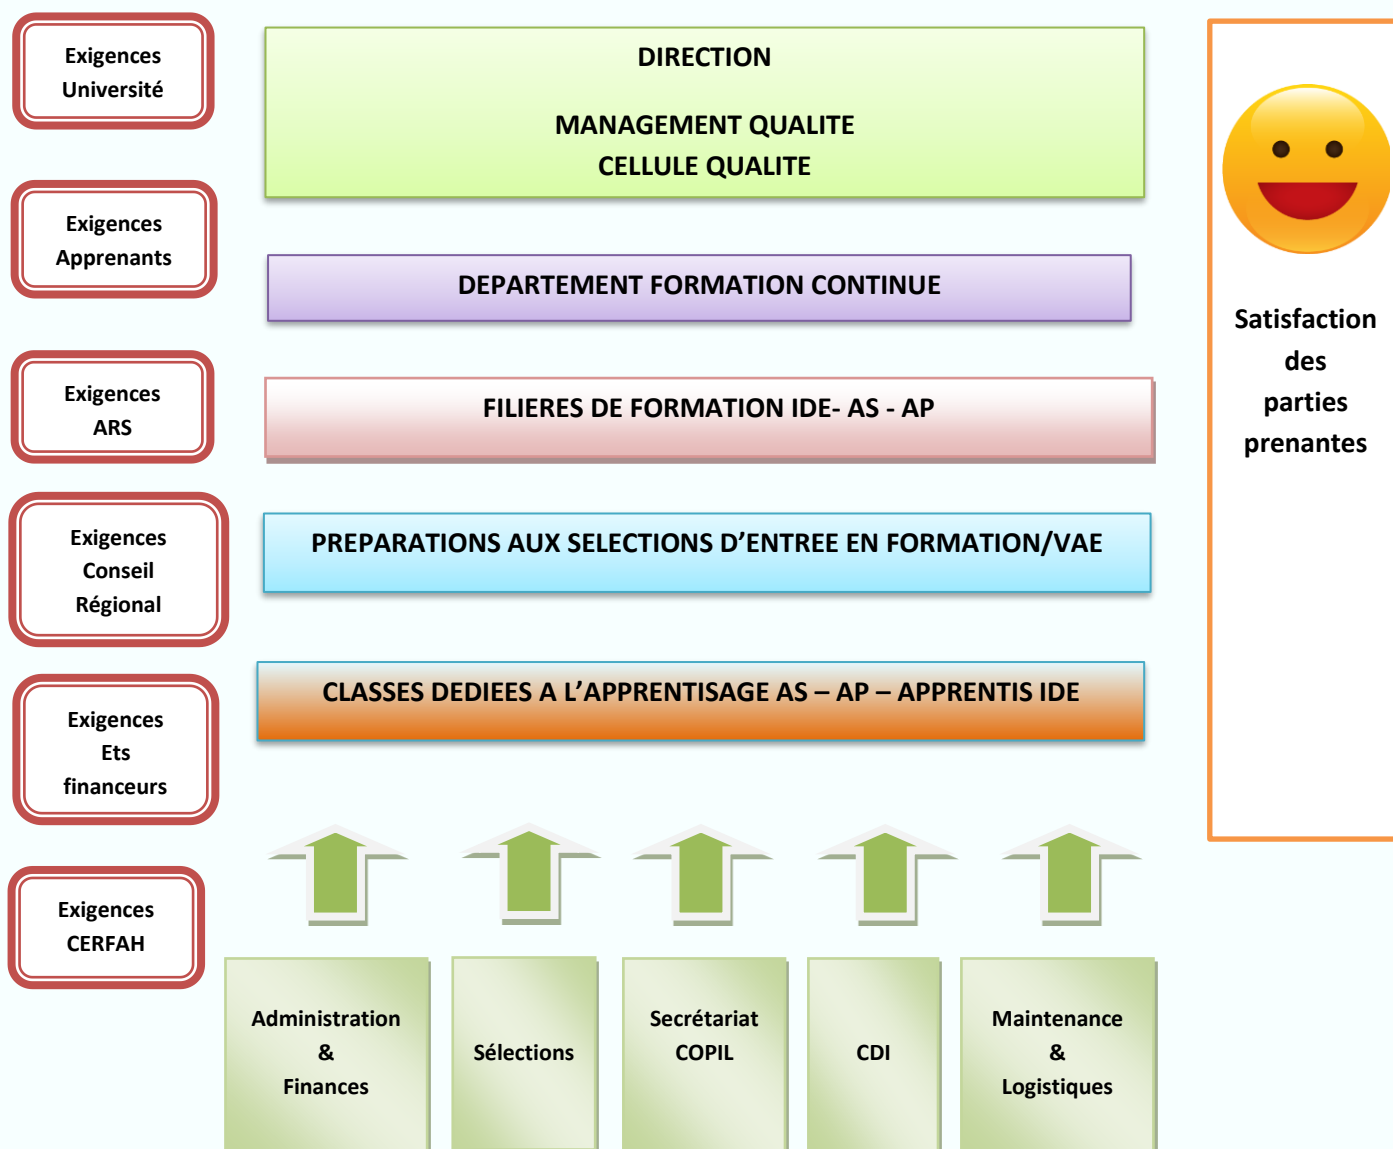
Exigences Université

Exigences Apprenants

Exigences ARS

Exigences Conseil Régional

Exigences Ets financeurs

Exigences CERFAH

DIRECTION

MANAGEMENT QUALITE
CELLULE QUALITE

DEPARTEMENT FORMATION CONTINUE

FILIERES DE FORMATION IDE- AS - AP

PREPARATIONS AUX SELECTIONS D'ENTREE EN FORMATION/VAE

CLASSES DEDIEES A L'APPRENTISAGE AS – AP – APPRENTIS IDE

Satisfaction des parties prenantes

Administration & Finances

Sélections

Secrétariat COPIL

CDI

Maintenance & Logistiques